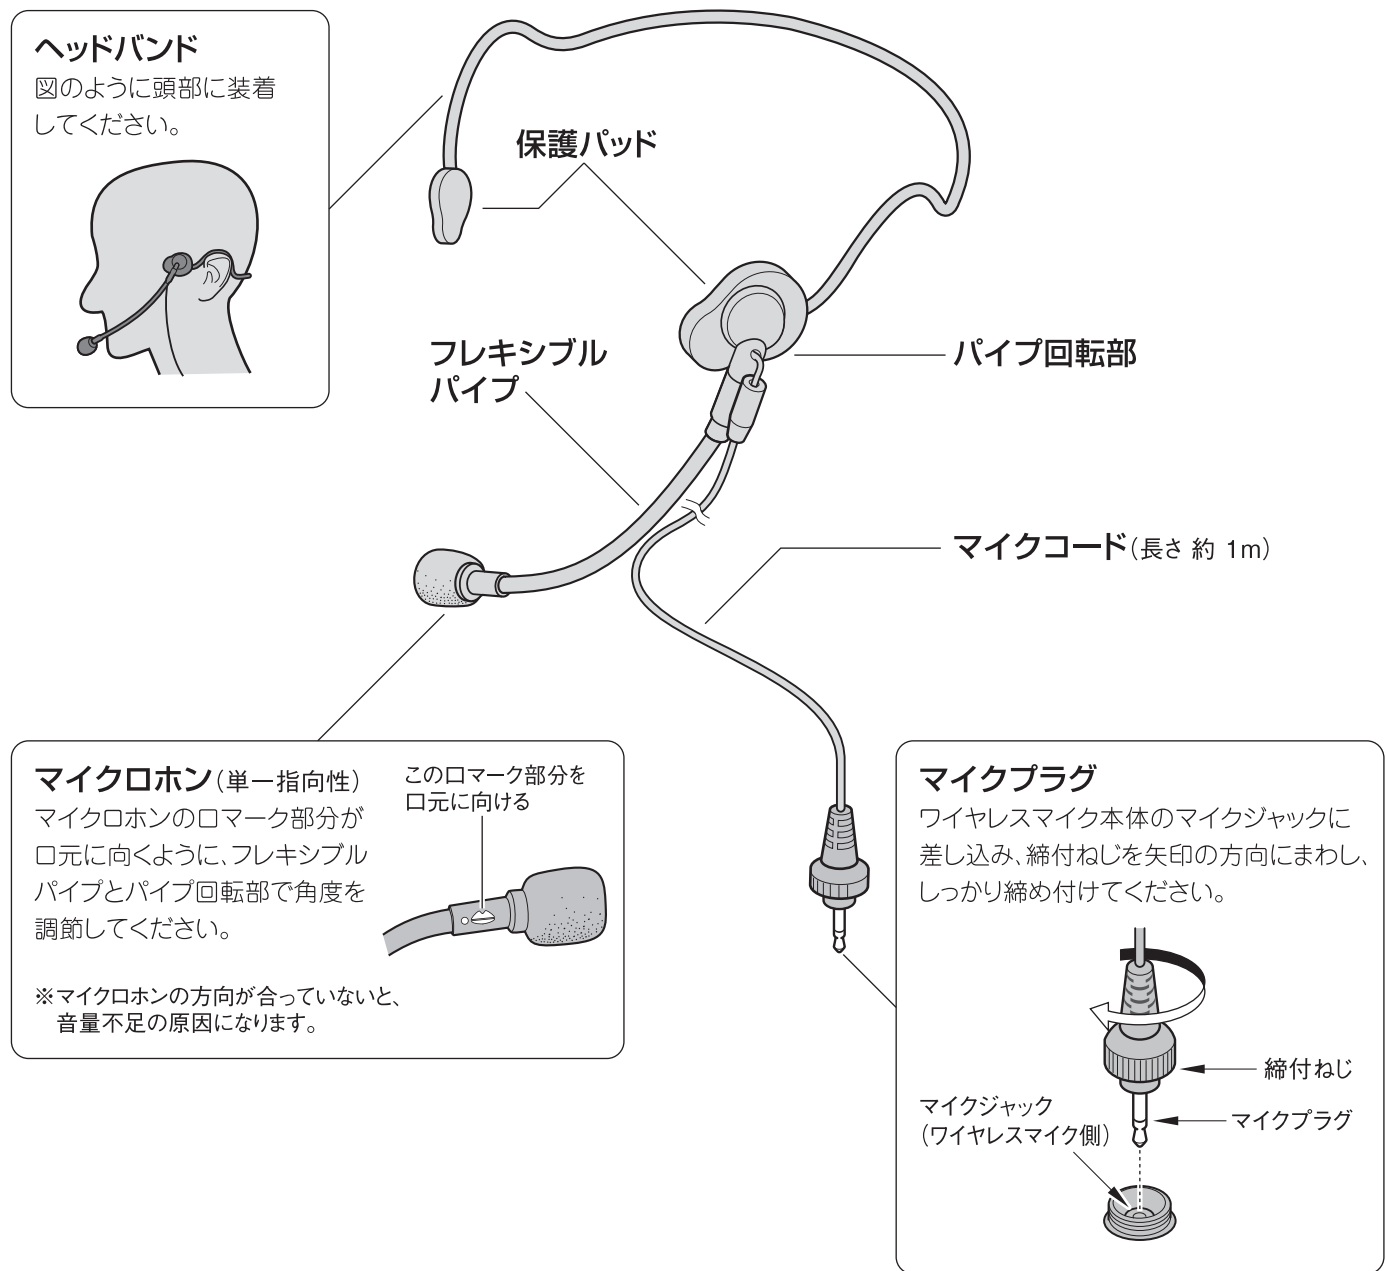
ヘッドバンド
図のように頭部に装着してください。

保護パッド

フレキシブルパイプ

パイプ回転部

マイクコード（長さ 約 1m）

マイクロホン（単一指向性）
マイクロホンの口マーク部分が口元に向くように、フレキシブルパイプとパイプ回転部で角度を調節してください。

この口マーク部分を口元に向ける

※マイクロホンの方向が合っていないと、音量不足の原因になります。

マイクプラグ
ワイヤレスマイク本体のマイクジャックに差し込み、締付ねじを矢印の方向にまわし、しっかり締め付けてください。

締付ねじ
マイクジャック（ワイヤレスマイク側）
マイクプラグ